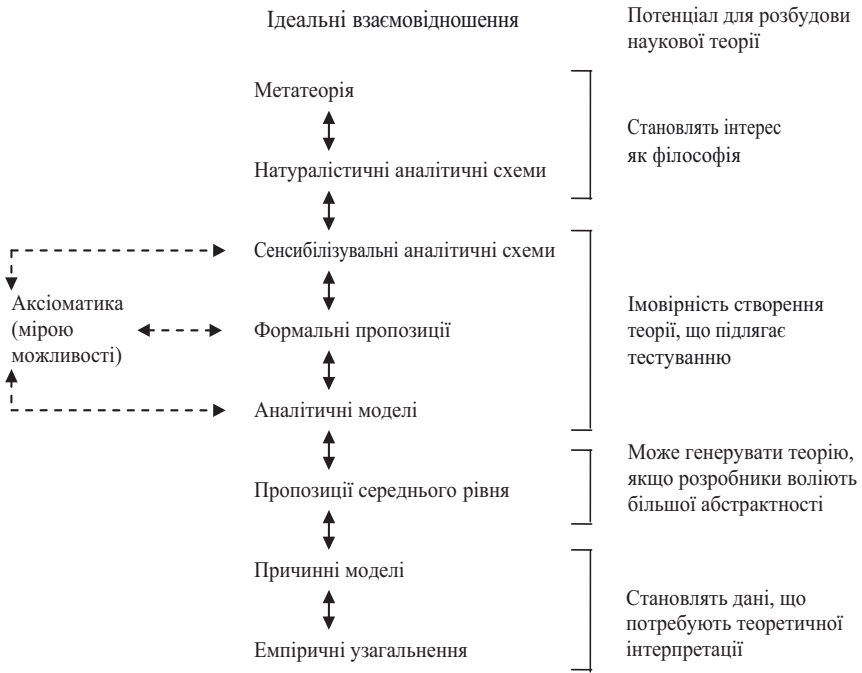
Ідеальні взаємовідношення

Потенціал для розбудови наукової теорії

Метатеорія

Натуралістичні аналітичні схеми

Становлять інтерес як філософія

Сенсибілізувальні аналітичні схеми

Аксіоматика (мірою можливості)

Формальні пропозиції

Аналітичні моделі

Імовірність створення теорії, що підлягає тестуванню

Пропозиції середнього рівня

Може генерувати теорію, якщо розробники воліють більшої абстрактності

Причинні моделі

Емпіричні узагальнення

Становлять дані, що потребують теоретичної інтерпретації